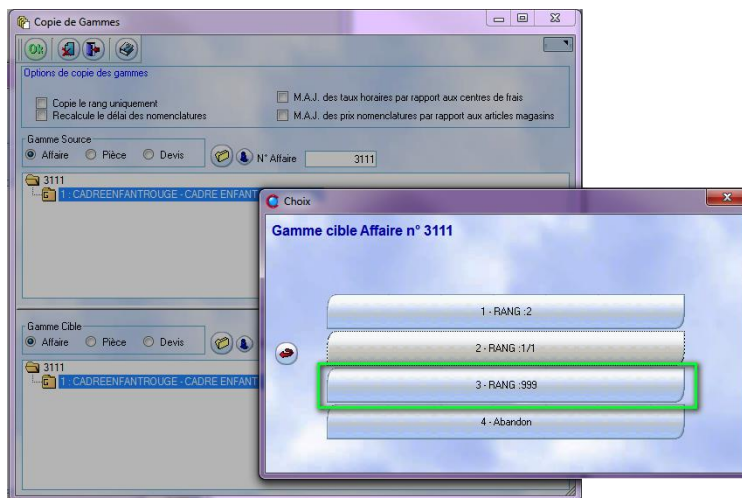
Copie de Gammes

Ok

Options de copie des gammes

Copie le rang uniquement
Recalcule le délai des nomenclatures

M.A.J. des taux horaires par rapport aux centres de frais
M.A.J. des prix nomenclatures par rapport aux articles magasins

Gamme Source
Affaire Pièce Devis
N° Affaire 3111

3111
1 : CADREENFANTROUGE - CADRE ENFANT

Gamme Cible
Affaire Pièce Devis

3111
1 : CADREENFANTROUGE - CADRE ENFANT

Choix

Gamme cible Affaire n° 3111

1 - RANG :2
2 - RANG :1/1
3 - RANG :999
4 - Abandon